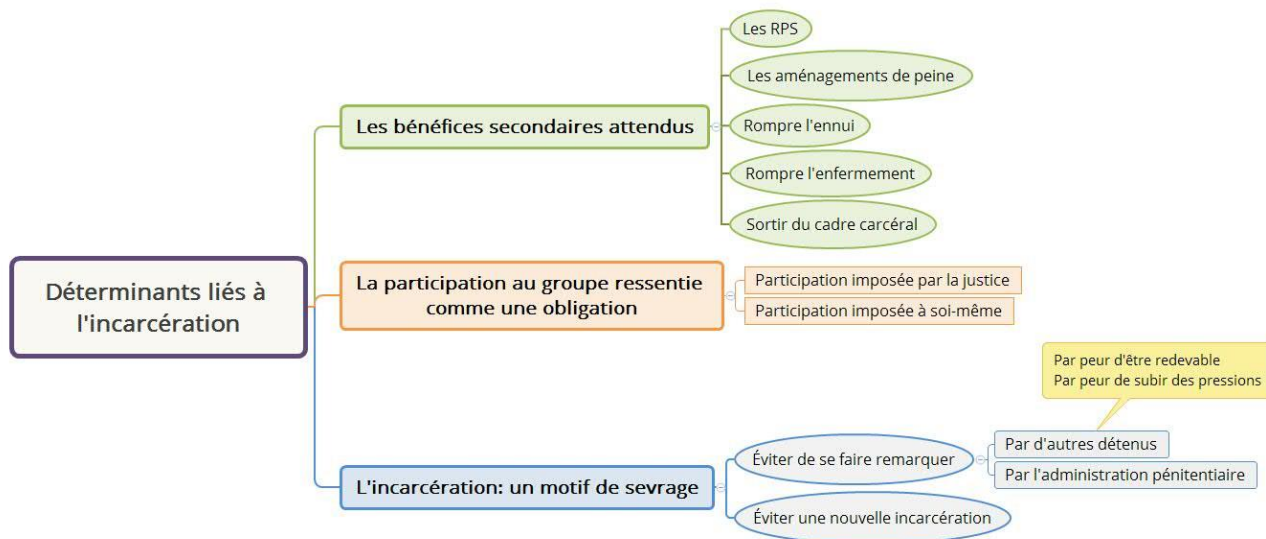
Déterminants liés à l'incarcération

Les bénéfices secondaires attendus

Les RPS

Les aménagements de peine

Rompre l'ennui

Rompre l'enfermement

Sortir du cadre carcéral

La participation au groupe ressentie comme une obligation

Participation imposée par la justice

Participation imposée à soi-même

L'incarcération: un motif de sevrage

Éviter de se faire remarquer

Par d'autres détenus

Par l'administration pénitentiaire

Par peur d'être redevable
Par peur de subir des pressions

Éviter une nouvelle incarcération